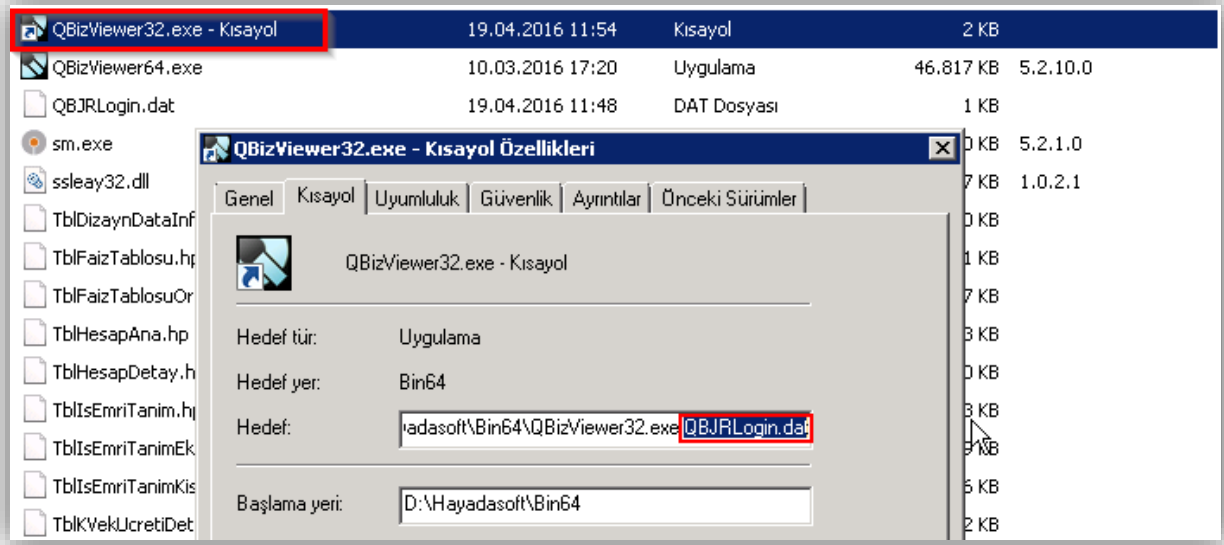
| | | | | |
|---|---|---|---|---|
| QBizViewer32.exe - Kısayol | 19.04.2016 11:54 | Kısayol | 2 KB | |
| QBizViewer64.exe | 10.03.2016 17:20 | Uygulama | 46.817 KB | 5.2.10.0 |
| QBJRLogin.dat | 19.04.2016 11:48 | DAT Dosyası | 1 KB | |
| sm.exe | | | 0 KB | 5.2.1.0 |
| ssleay32.dll | | | 7 KB | 1.0.2.1 |
| TblDizaynDataInf | | | 0 KB | |
| TblFaizTablosu.hp | | | 1 KB | |
| TblFaizTablosuOr | | | 7 KB | |
| TblHesapAna.hp | | | 3 KB | |
| TblHesapDetay.h | | | 0 KB | |
| TblIsEmriTanim.hp | | | 3 KB | |
| TblIsEmriTanimEk | | | 9 KB | |
| TblIsEmriTanimKis | | | 5 KB | |
| TblKVekUcretiDet | | | 2 KB | |

QBizViewer32.exe - Kısayol Özellikleri

Genel | Kısayol | Uyumluluk | Güvenlik | Ayrıntılar | Önceki Sürümler

QBizViewer32.exe - Kısayol

Hedef tür: Uygulama

Hedef yer: Bin64

Hedef: adasoft\Bin64\QBizViewer32.exe QBJRLogin.dat

Başlama yeri: D:\Hayadasoft\Bin64